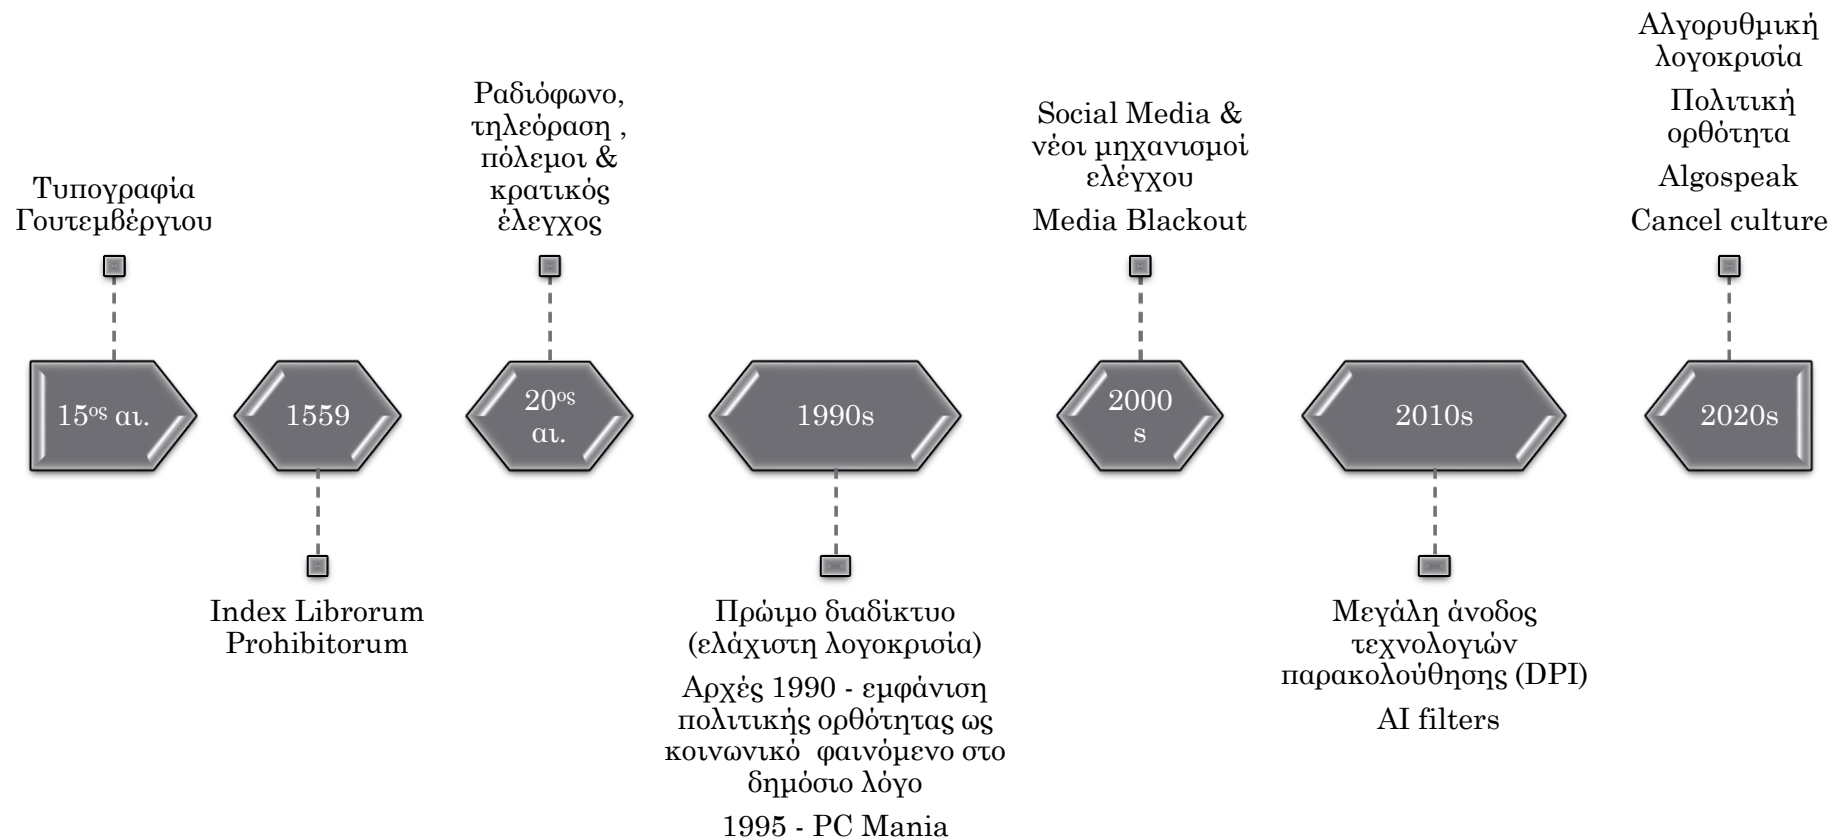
Τυπογραφία Γουτεμβέργιου

$15^{ος}$ αι.

1559

Index Librorum Prohibitorum

Ραδιόφωνο, τηλεόραση , πόλεμοι & κρατικός έλεγχος

$20^{ος}$ αι.

1990s

Πρώιμο διαδίκτυο (ελάχιστη λογοκρισία)

Αρχές 1990 - εμφάνιση πολιτικής ορθότητας ως κοινωνικό φαινόμενο στο δημόσιο λόγο

1995 - PC Mania

Social Media & νέοι μηχανισμοί ελέγχου

Media Blackout

2000 s

2010s

Μεγάλη άνοδος τεχνολογιών παρακολούθησης (DPI)

AI filters

Αλγορυθμική λογοκρισία

Πολιτική ορθότητα

Algospeak

Cancel culture

2020s